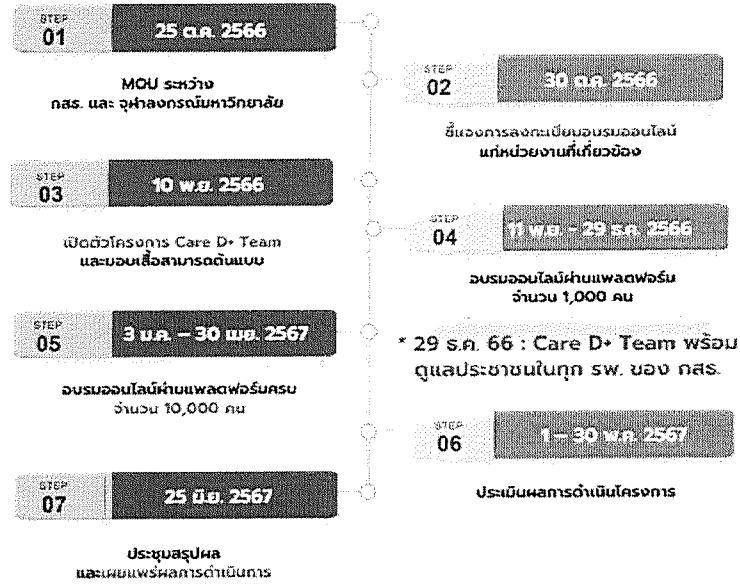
STEP 01
25 ต.ค. 2566
MOU ระหว่าง กสธ. และ จุฬาลงกรณ์มหาวิทยาลัย

STEP 02
30 ต.ค. 2566
ชี้แจงการลงทะเบียนอบรมออนไลน์ แก่หน่วยงานที่เกี่ยวข้อง

STEP 03
10 พ.ย. 2566
เปิดตัวโครงการ Care D+ Team และมอบเสื้อสามารถต้นแบบ

STEP 04
11 พ.ย. – 29 ธ.ค. 2566
อบรมออนไลน์ผ่านแพลตฟอร์ม จำนวน 1,000 คน

STEP 05
3 ม.ค. – 30 เม.ย. 2567
อบรมออนไลน์ผ่านแพลตฟอร์มครบ จำนวน 10,000 คน

* 29 ธ.ค. 66 : Care D+ Team พร้อมดูแลประชาชนในทุก รพ. ของ กสธ.

STEP 06
1 – 30 พ.ค. 2567
ประเมินผลการดำเนินโครงการ

STEP 07
25 มิ.ย. 2567
ประชุมสรุปผล และเผยแพร่ผลการดำเนินการ